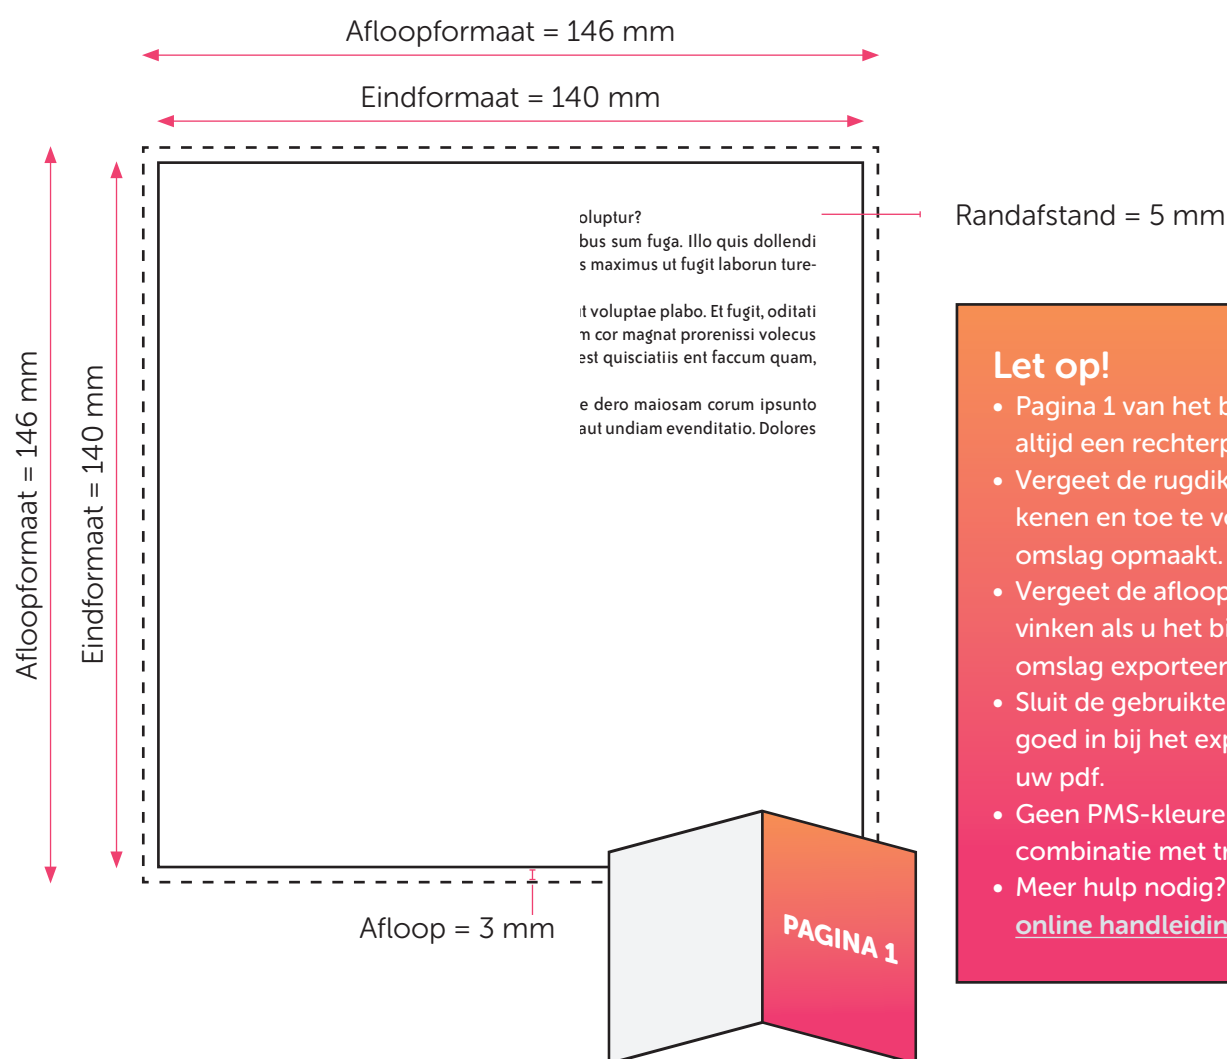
Afloopformaat = 146 mm

Eindformaat = 140 mm

Afloopformaat = 146 mm

Eindformaat = 140 mm

oluptur?
bus sum fuga. Illo quis dollendi
s maximus ut fugit laborun ture-

t voluptae plabo. Et fugit, oditati
n cor magnat prorenissi volecus
est quisciatiis ent faccum quam,

e dero maiosam corum ipsunto
aut undiam evenditatio. Dolores

Randafstand = 5 mm

Afloop = 3 mm

PAGINA 1

Let op!

• Pagina 1 van het b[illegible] altijd een rechterp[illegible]
• Vergeet de rugdik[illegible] kenen en toe te v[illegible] omslag opmaakt.
• Vergeet de afloop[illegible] vinken als u het b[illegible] omslag exporteer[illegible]
• Sluit de gebruikte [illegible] goed in bij het exp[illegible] uw pdf.
• Geen PMS-kleure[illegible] combinatie met tr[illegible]
• Meer hulp nodig? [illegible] online handleidin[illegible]